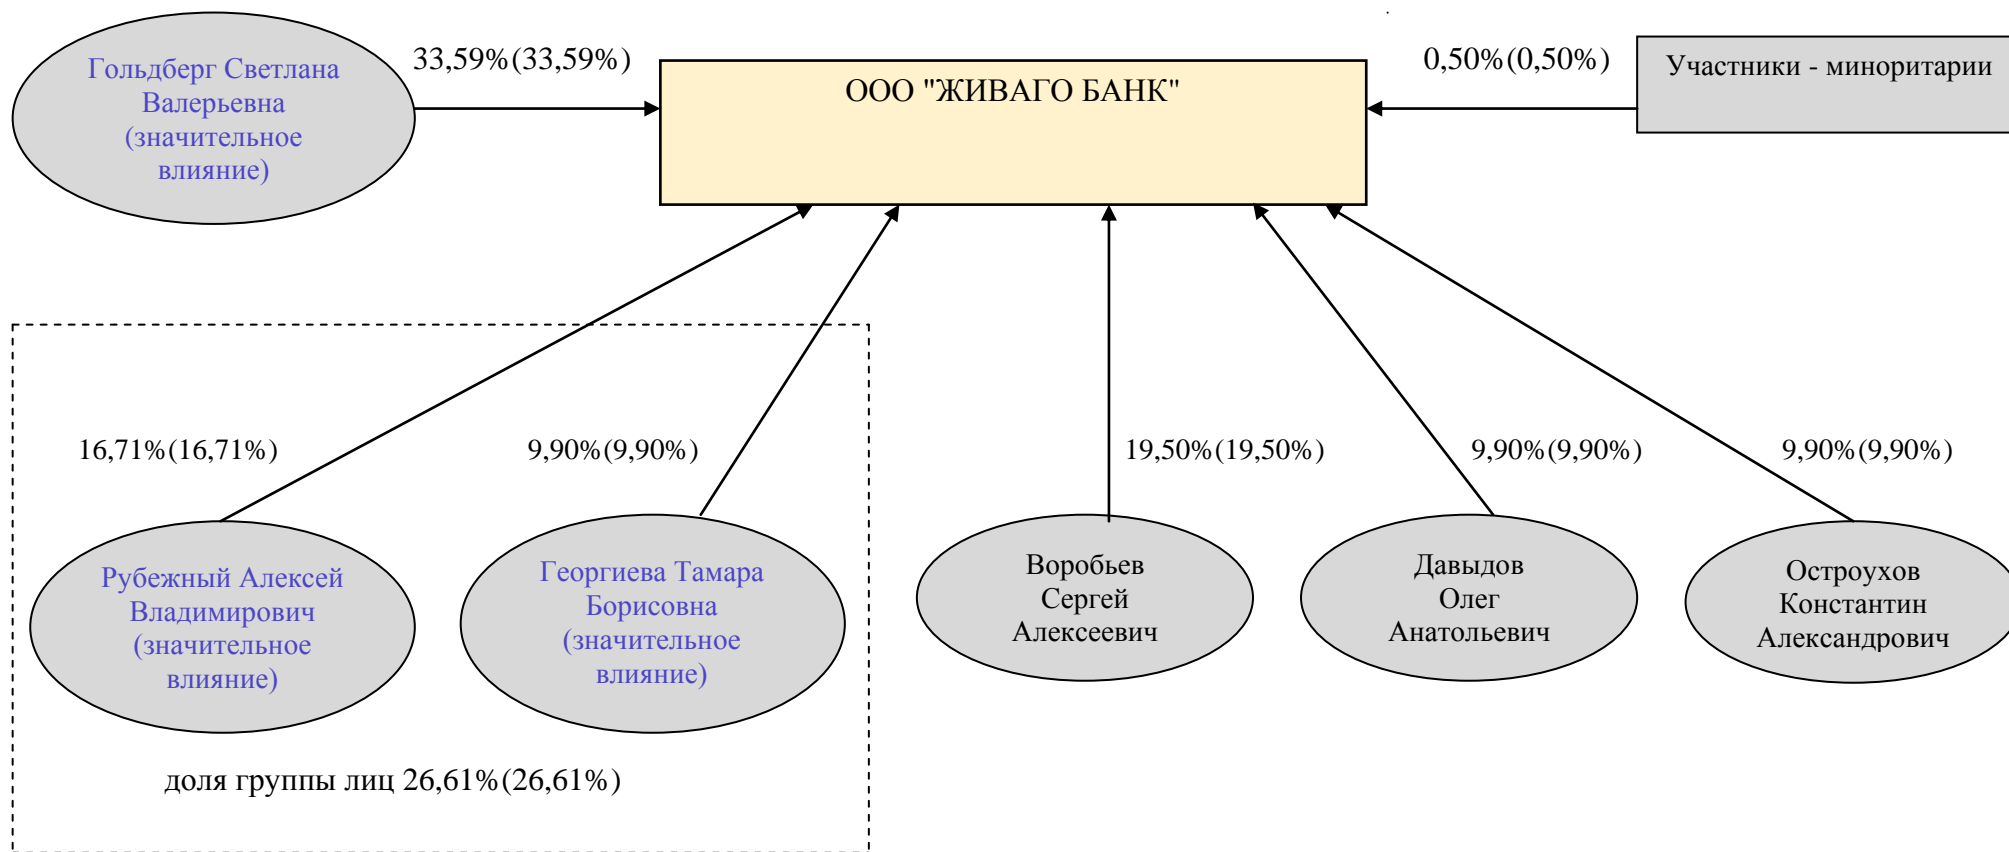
Гольдберг Светлана Валерьевна (значительное влияние)

33,59%(33,59%)

ООО "ЖИВАГО БАНК"

0,50%(0,50%)

Участники - миноритарии

16,71%(16,71%)

9,90%(9,90%)

19,50%(19,50%)

9,90%(9,90%)

9,90%(9,90%)

Рубежный Алексей Владимирович (значительное влияние)

Георгиева Тамара Борисовна (значительное влияние)

Воробьев Сергей Алексеевич

Давыдов Олег Анатольевич

Остроухов Константин Александрович

доля группы лиц 26,61%(26,61%)